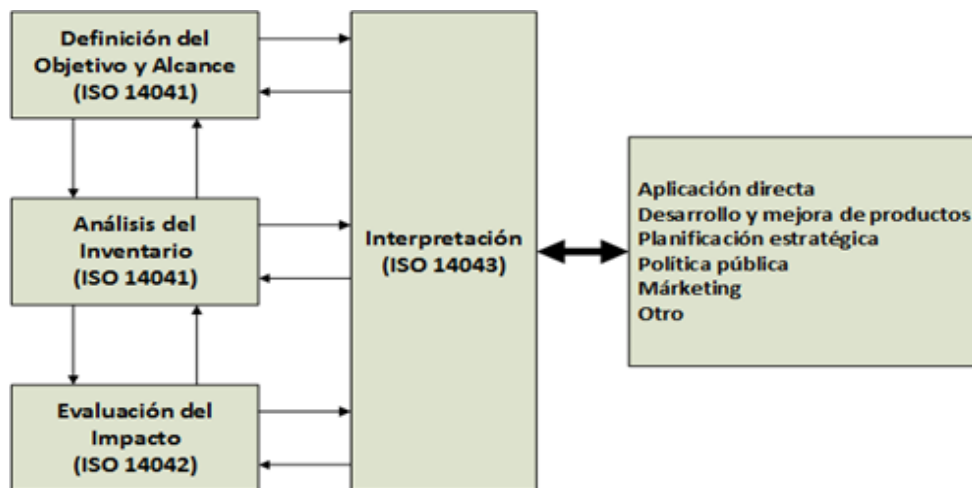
Definición del Objetivo y Alcance (ISO 14041)

Análisis del Inventario (ISO 14041)

Evaluación del Impacto (ISO 14042)

Interpretación (ISO 14043)

Aplicación directa
Desarrollo y mejora de productos
Planificación estratégica
Política pública
Márketing
Otro